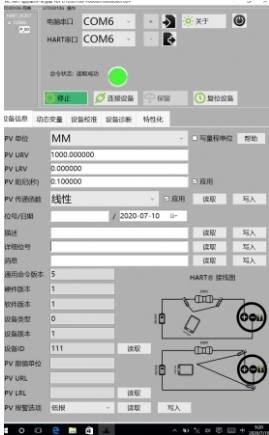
电脑串口 COM6
HART串口 COM6
关于
命令状态: 读取成功
停止
连接设备
保留
复位设备
设备信息
动态变量
设备校准
设备诊断
特性化
PV 单位
MM
写量程单位
帮助
PV URV
1000.000000
PV LRV
0.000000
PV 阻尼(秒)
0.100000
应用
PV 传递函数
线性
应用
位号/日期
/ 2020-07-10
读取
写入
描述
读取
写入
详细位号
读取
写入
消息
读取
写入
通用命令版本
5
HART® 接线图
硬件版本
1
软件版本
1
设备类型
0
设备版本
1
设备ID
111
读取
PV 附加单位
PV URL
PV LRL
PV 报警选项
低报
读取
写入